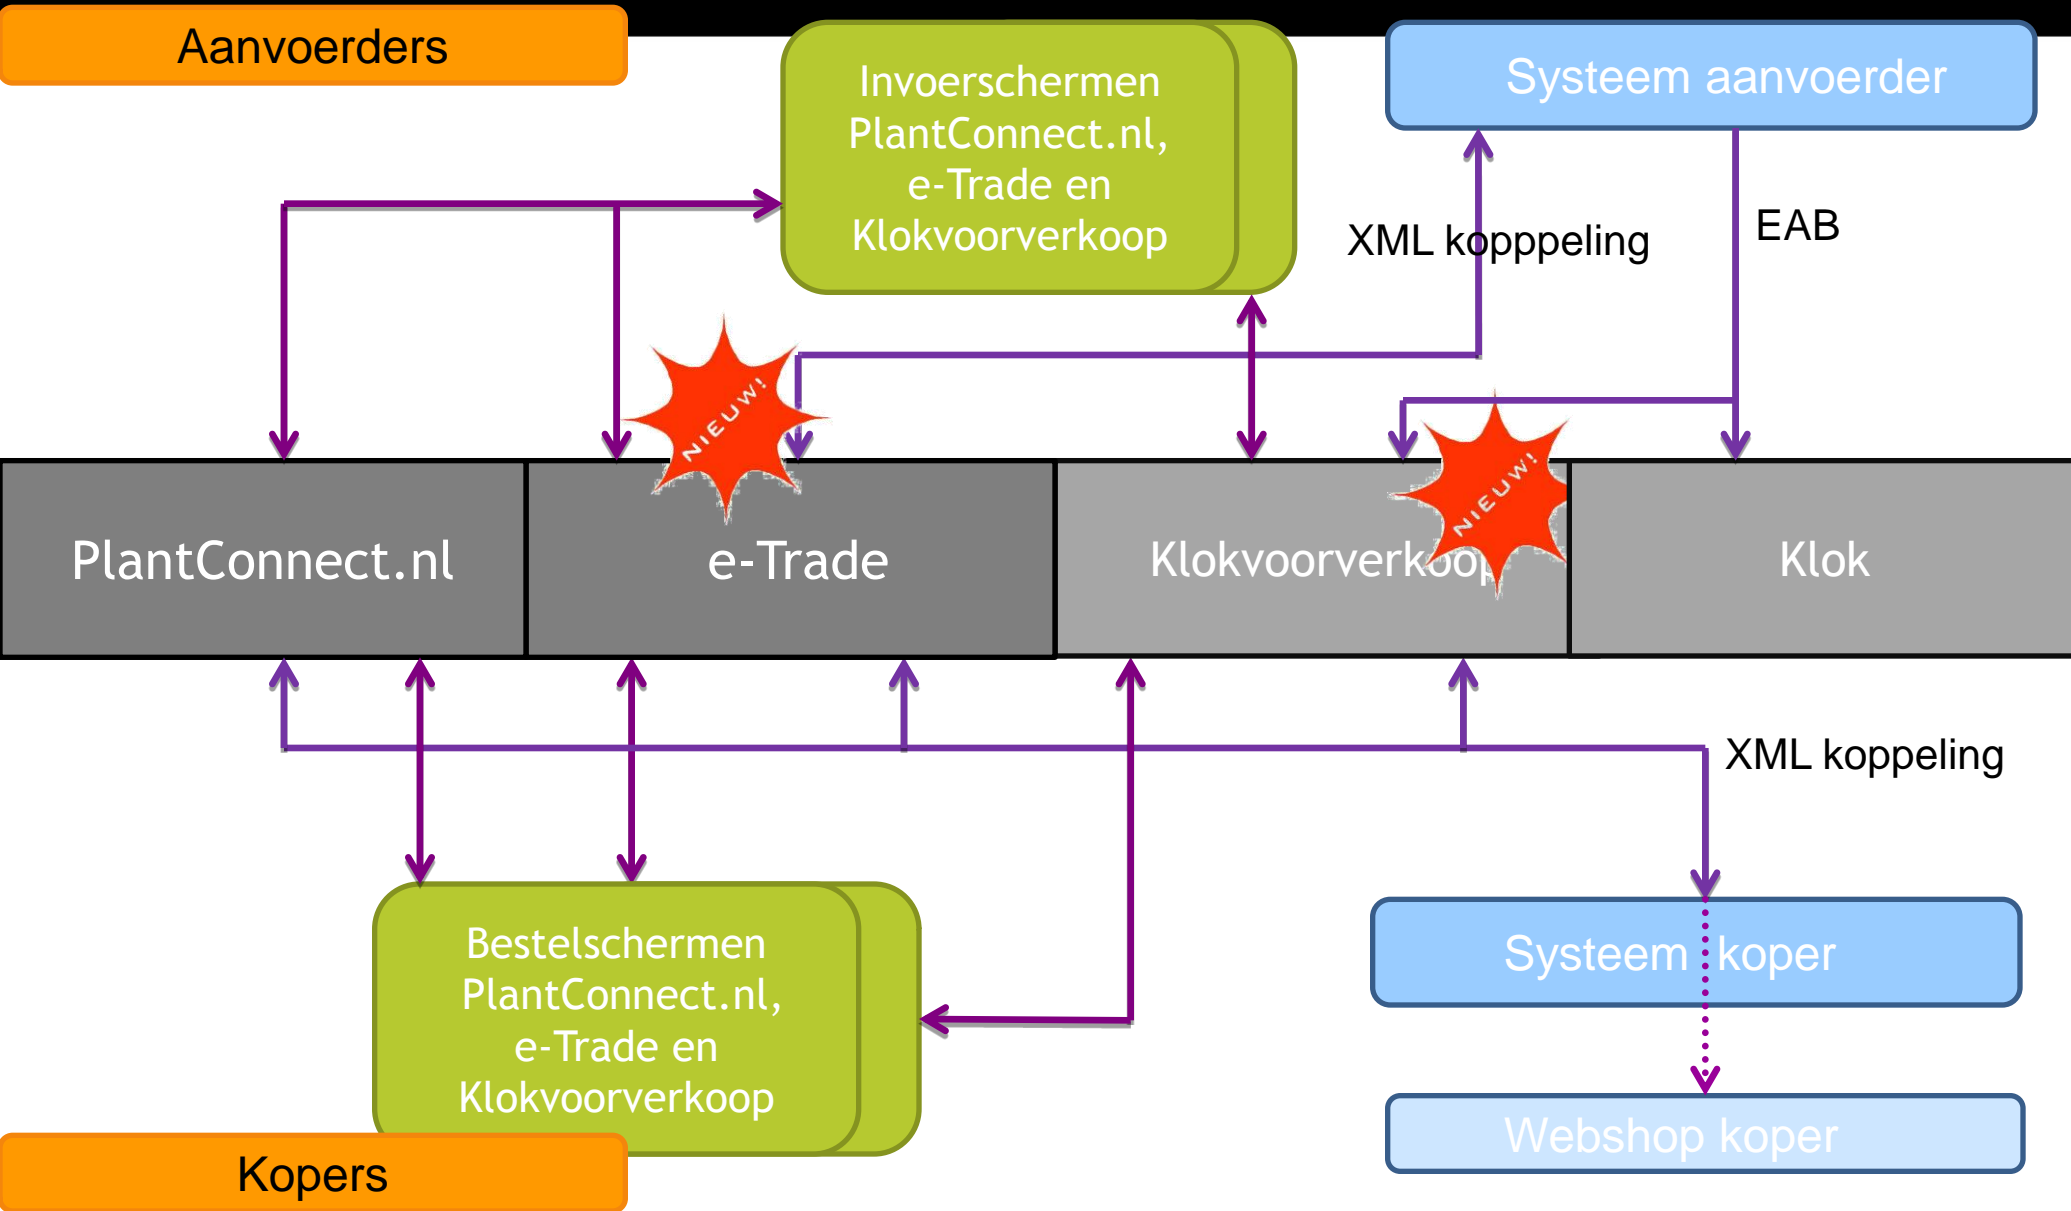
Aanvoerders

Invoerschermen PlantConnect.nl, e-Trade en Klokvoorverkoop

Systeem aanvoerder

XML kopppeling

EAB

NIEUW!

NIEUW!

PlantConnect.nl

e-Trade

Klokvoorverkoop

Klok

XML koppeling

Bestelschermen PlantConnect.nl, e-Trade en Klokvoorverkoop

Systeem koper

Webshop koper

Kopers